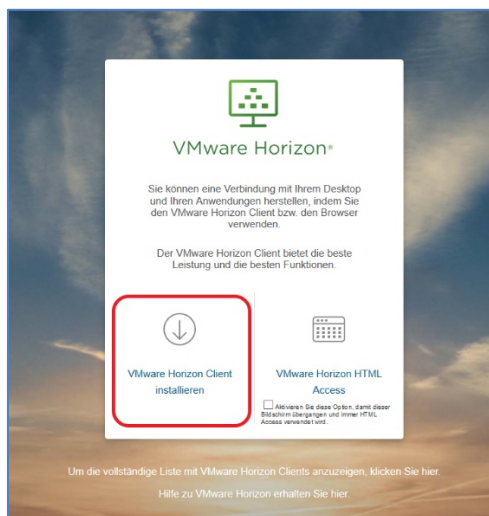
VMware Horizon®

Sie können eine Verbindung mit Ihrem Desktop und Ihren Anwendungen herstellen, indem Sie den VMware Horizon Client bzw. den Browser verwenden.

Der VMware Horizon Client bietet die beste Leistung und die besten Funktionen.

VMware Horizon Client installieren

VMware Horizon HTML Access

Aktivieren Sie diese Option, damit dieser Bildschirm übergangen und immer HTML Access verwendet wird.

Um die vollständige Liste mit VMware Horizon Clients anzuzeigen, klicken Sie hier.

Hilfe zu VMware Horizon erhalten Sie hier.